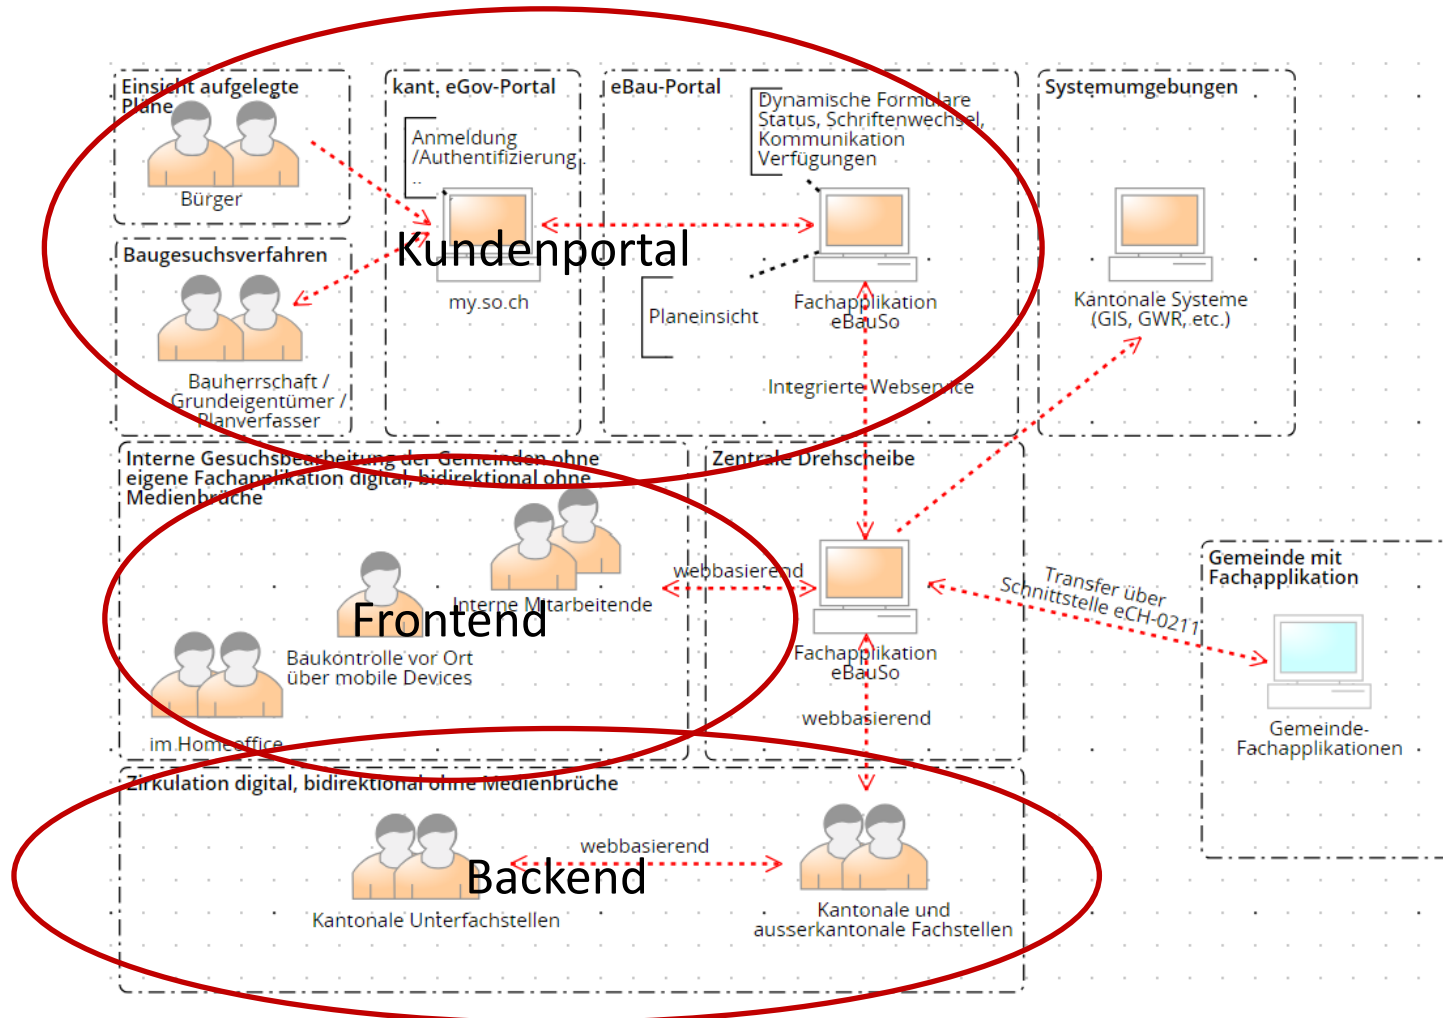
Einsicht aufgelegte Pläne

Bürger

kant. eGov-Portal

Anmeldung /Authentifizierung ..

eBau-Portal

Dynamische Formulare Status, Schriftenwechsel, Kommunikation Verfügungen

Systemumgebungen

Baugesuchsverfahren

Kundenportal

my.so.ch

Planeinsicht

Fachapplikation eBauSo

Kantonale Systeme (GIS, GWR, etc.)

Bauherrschaft / Grundeigentümer / Planverfasser

Integrierte Webservice

Interne Gesuchsbearbeitung der Gemeinden ohne eigene Fachapplikation digital, bidirektional ohne Medienbrüche

Zentrale Drehscheibe

webbasierend

Interne Mitarbeitende

Frontend

Gemeinde mit Fachapplikation

Transfer über Schnittstelle eCH-0211

Baukontrolle vor Ort über mobile Devices

Fachapplikation eBauSo

Gemeinde-Fachapplikationen

im Homeoffice

webbasierend

Zirkulation digital, bidirektional ohne Medienbrüche

webbasierend

Backend

Kantonale Unterfachstellen

Kantonale und ausserkantonale Fachstellen